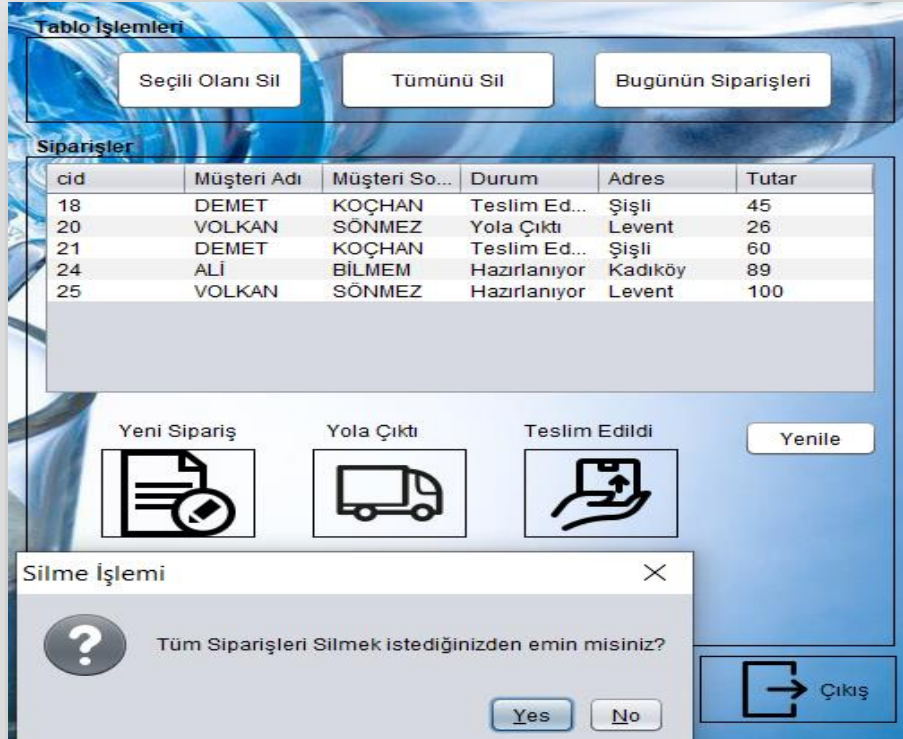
Tablo İşlemleri

Seçili Olanı Sil

Tümünü Sil

Bugünün Siparişleri

Siparişler

| cid | Müşteri Adı | Müşteri So... | Durum | Adres | Tutar |
|---|---|---|---|---|---|
| 18 | DEMET | KOÇHAN | Teslim Ed... | Şişli | 45 |
| 20 | VOLKAN | SÖNMEZ | Yola Çıktı | Levent | 26 |
| 21 | DEMET | KOÇHAN | Teslim Ed... | Şişli | 60 |
| 24 | ALİ | BİLMEM | Hazırlanıyor | Kadıköy | 89 |
| 25 | VOLKAN | SÖNMEZ | Hazırlanıyor | Levent | 100 |

Yeni Sipariş

Yola Çıktı

Teslim Edildi

Yenile

Silme İşlemi

Tüm Siparişleri Silmek istediğinizden emin misiniz?

Yes

No

Çıkış